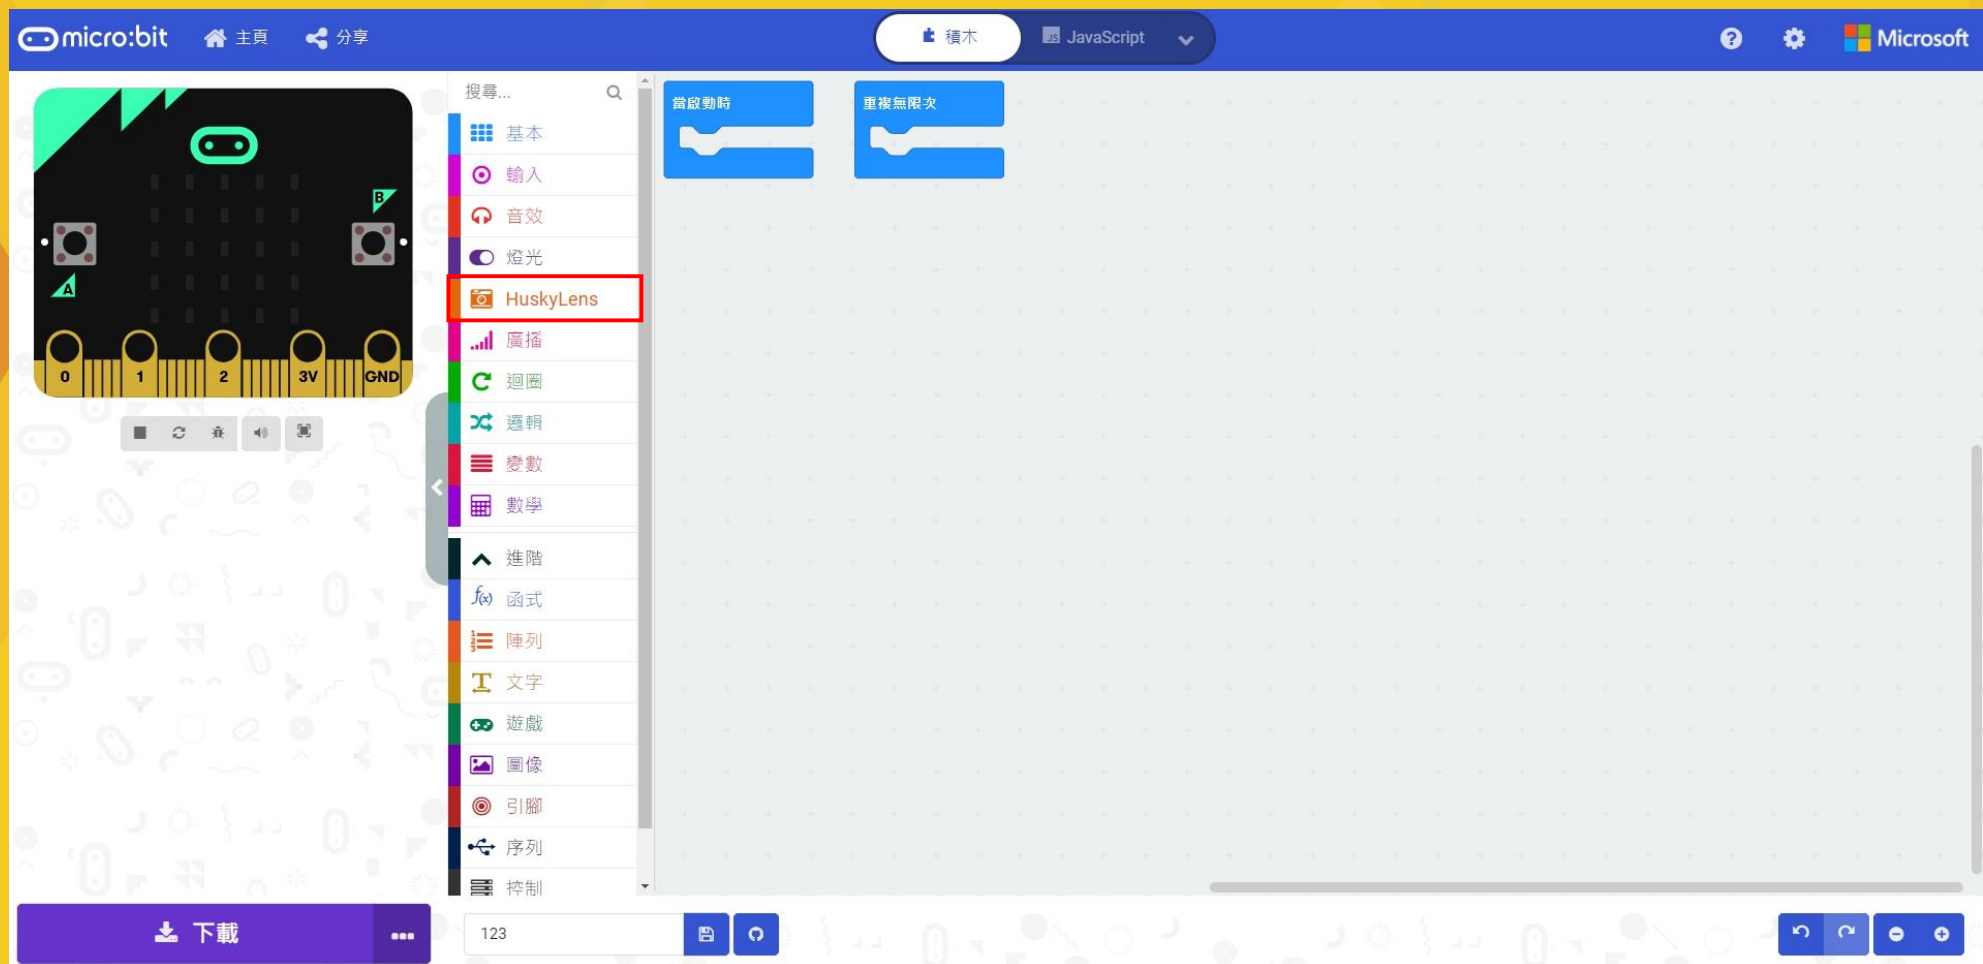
micro:bit
主頁
分享
積木
JavaScript
Microsoft

B
A
0
1
2
3V
GND

搜尋...
基本
輸入
音效
燈光
HuskyLens
廣播
迴圈
邏輯
變數
數學
進階
函式
陣列
文字
遊戲
圖像
引腳
序列
控制

當啟動時
重複無限次

下載
...
123